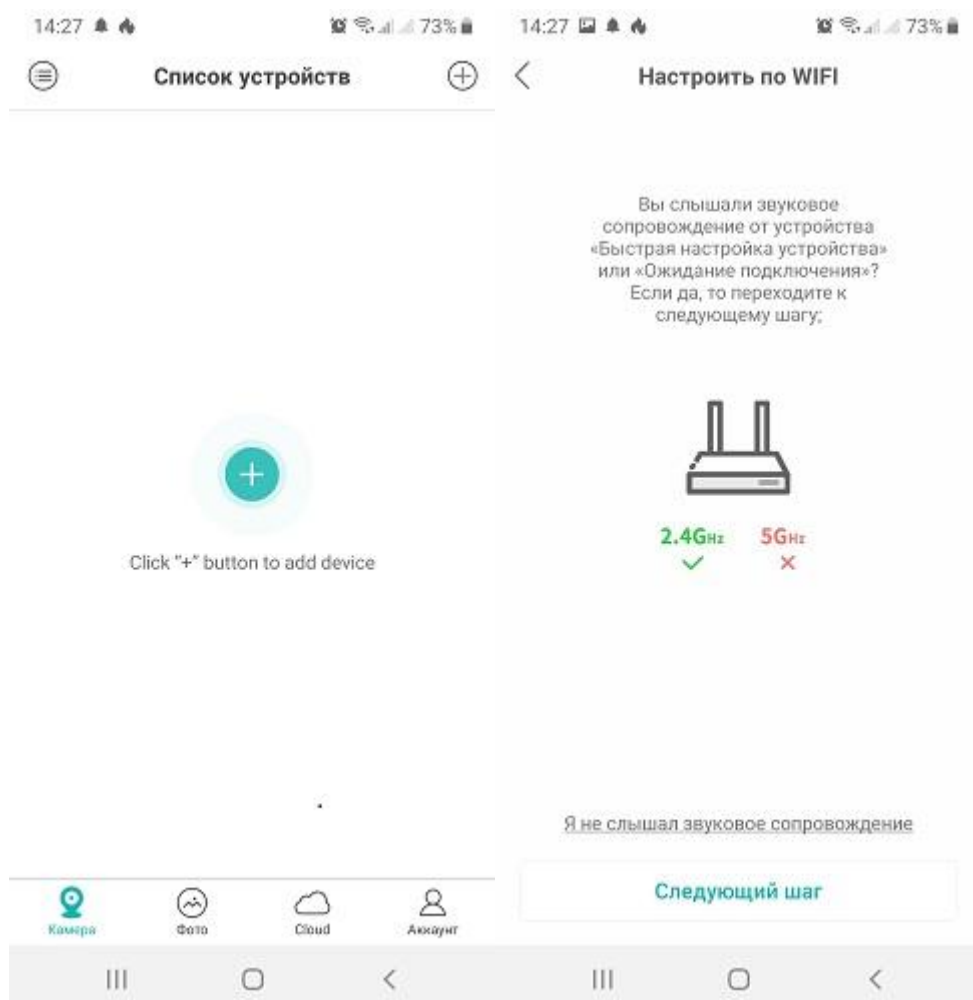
14:27 73%

Список устройств

Click "+" button to add device

Камера
Фото
Cloud
Аккаунт

14:27 73%

Настроить по WIFI

Вы слышали звуковое сопровождение от устройства «Быстрая настройка устройства» или «Ожидание подключения»? Если да, то переходите к следующему шагу;

2.4GHz
5GHz

Я не слышал звуковое сопровождение

Следующий шаг